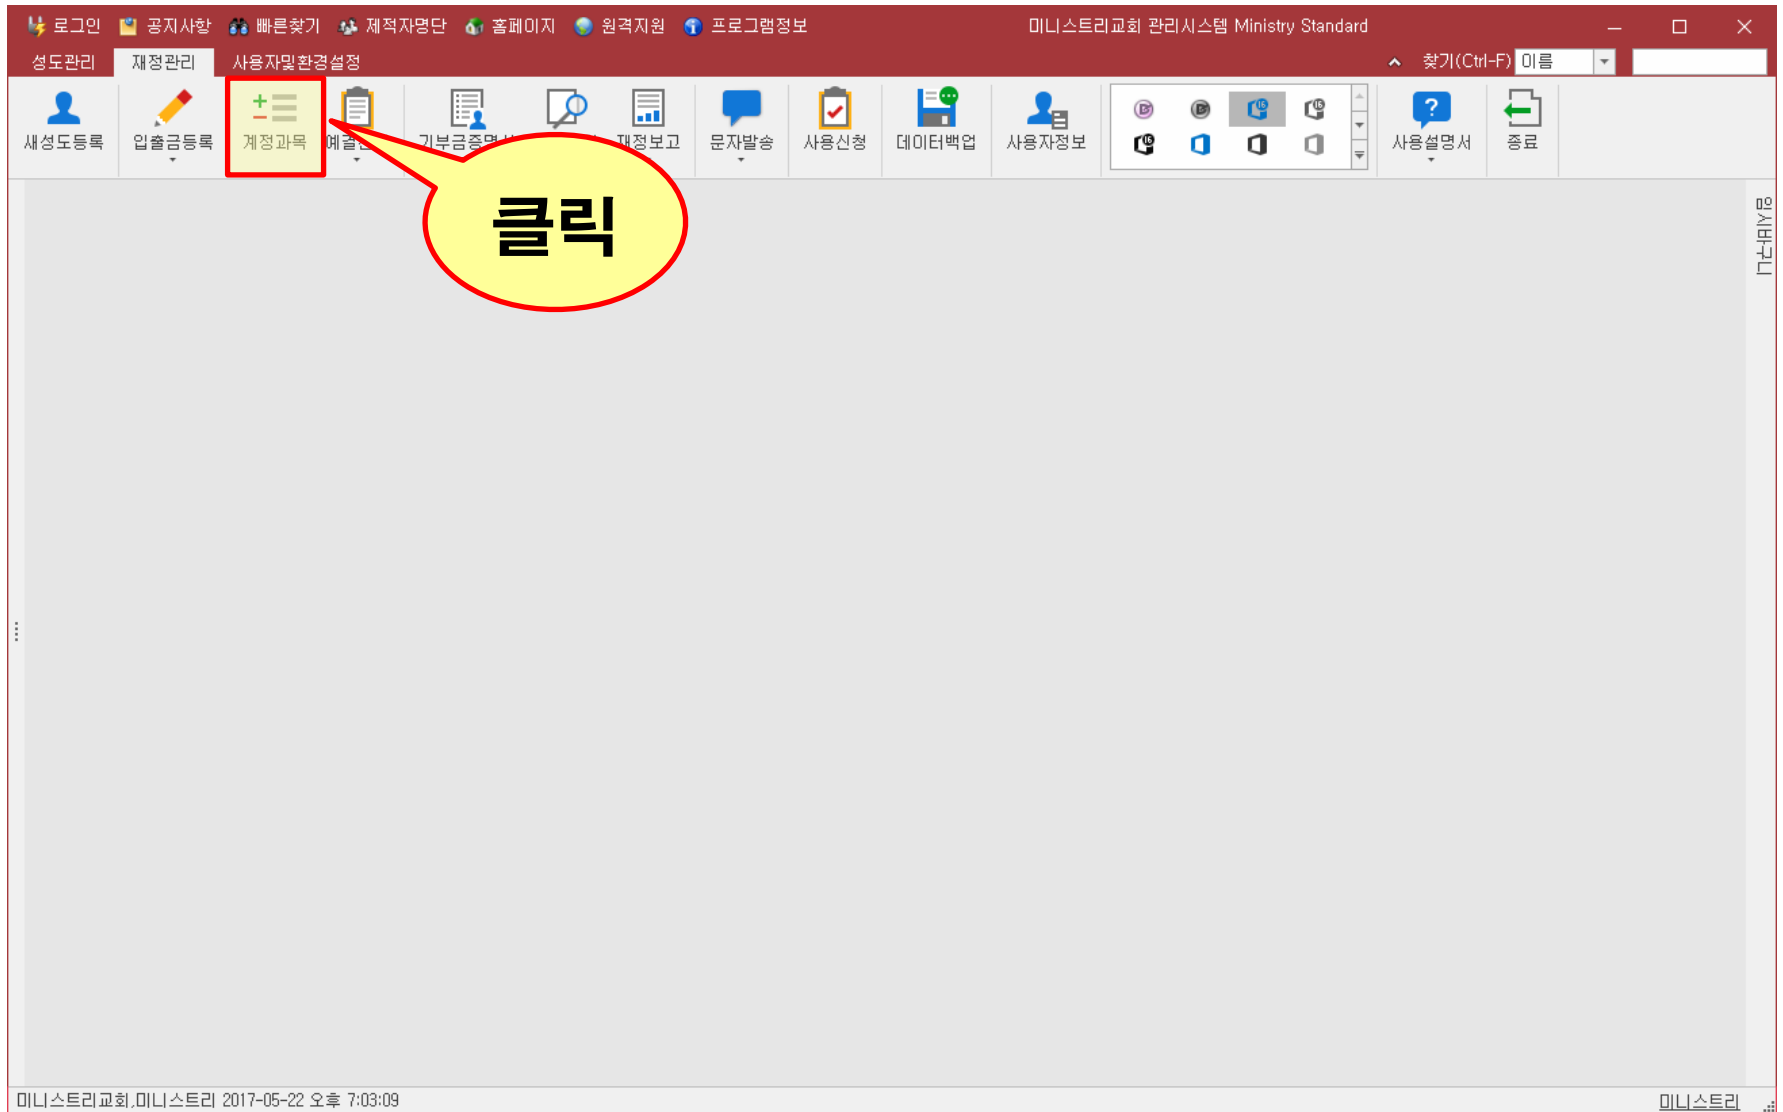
로그인 공지사항 빠른찾기 제적자명단 홈페이지 원격지원 프로그램정보 미니스트리교회 관리시스템 Ministry Standard

성도관리 재정관리 사용자및환경설정 찾기(Ctrl-F) 이름

새성도등록 입출금등록 계정과목 예결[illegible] 기부금증명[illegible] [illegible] 재정보고 문자발송 사용신청 데이터백업 사용자정보 사용설명서 종료

클릭

즐겨찾기

미니스트리교회,미니스트리 2017-05-22 오후 7:03:09 미니스트리